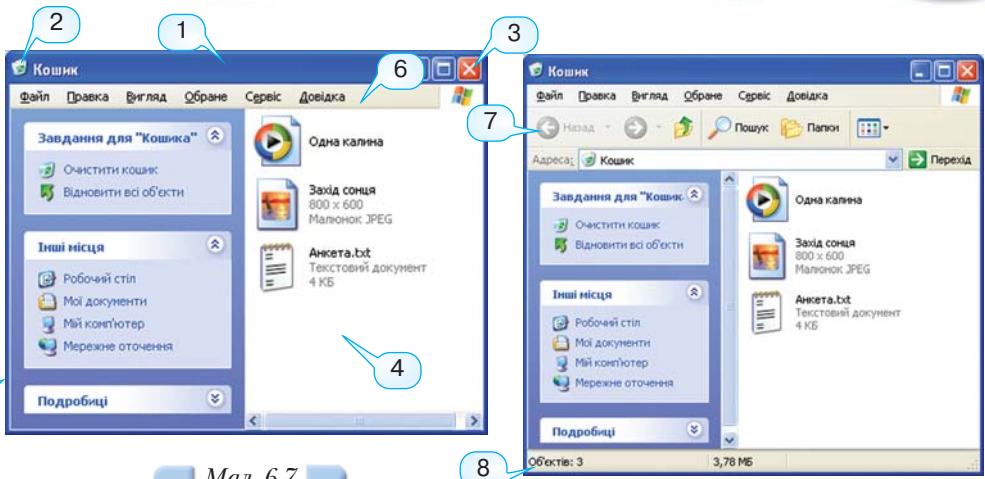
2
1
3
Кошик
6
Файл Правка Вигляд Обране Сервіс Довідка
Завдання для "Кошика"
Очистити кошик
Відновити всі об'єкти
Одна калина
Захід сонця
800 x 600
Малюнок JPEG
Анкета.txt
Текстовий документ
4 КБ
Інші місця
Робочий стіл
Мої документи
Мій комп'ютер
Мережне оточення
4
Подробиці
Мал. 6.7

Кошик
Файл Правка Вигляд Обране Сервіс Довідка
7
Назад
Пошук
Папки
Адреса: Кошик
Перехід
Завдання для "Кошик
Очистити кошик
Відновити всі об'єкти
Одна калина
Захід сонця
800 x 600
Малюнок JPEG
Анкета.txt
Текстовий документ
4 КБ
Інші місця
Робочий стіл
Мої документи
Мій комп'ютер
Мережне оточення
Подробиці
8
Об'єктів: 3
3,78 МБ